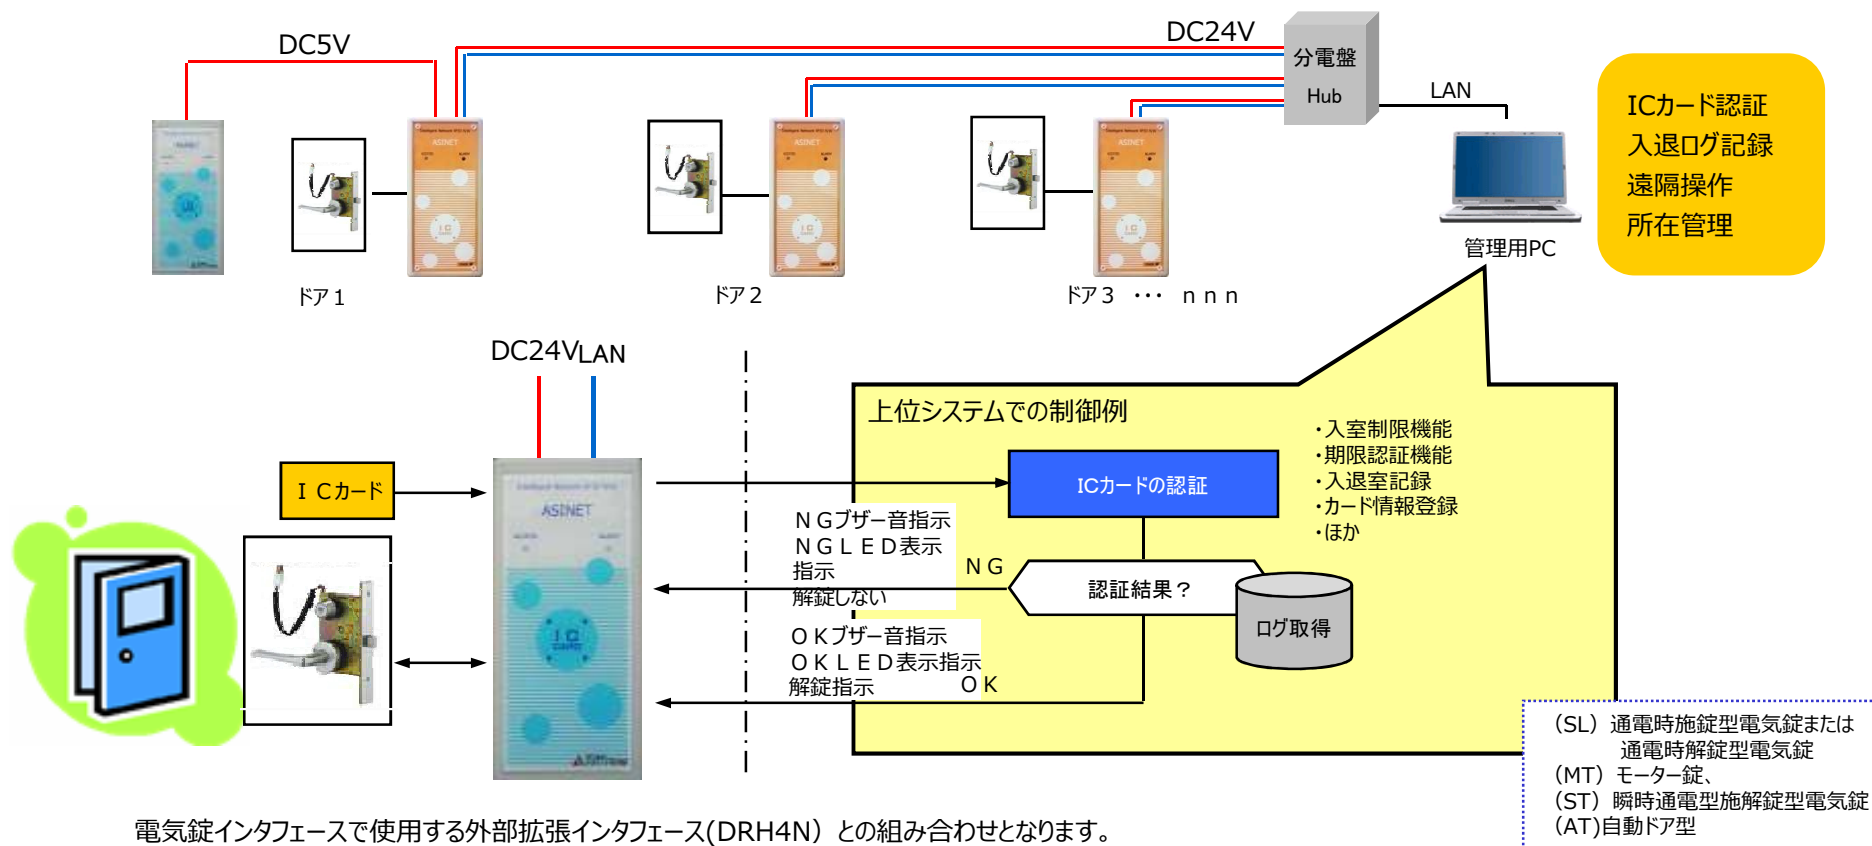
DC5V

DC24V

分電盤

Hub

LAN

ICカード認証
入退ログ記録
遠隔操作
所在管理

ASINET

ASINET

ASINET

ドア１

ドア２

ドア３　・・・　ｎｎｎ

管理用PC

DC24VLAN

上位システムでの制御例

・入室制限機能
・期限認証機能
・入退室記録
・カード情報登録
・ほか

ＩＣカード

ASINET

ICカードの認証

ＮＧブザー音指示
ＮＧＬＥＤ表示
指示
解錠しない

ＮＧ

認証結果？

ログ取得

ＯＫブザー音指示
ＯＫＬＥＤ表示指示
解錠指示

ＯＫ

（SL）通電時施錠型電気錠または
通電時解錠型電気錠
（MT）モーター錠、
（ST）瞬時通電型施解錠型電気錠
（AT)自動ドア型

電気錠インタフェースで使用する外部拡張インタフェース(DRH4N）との組み合わせとなります。